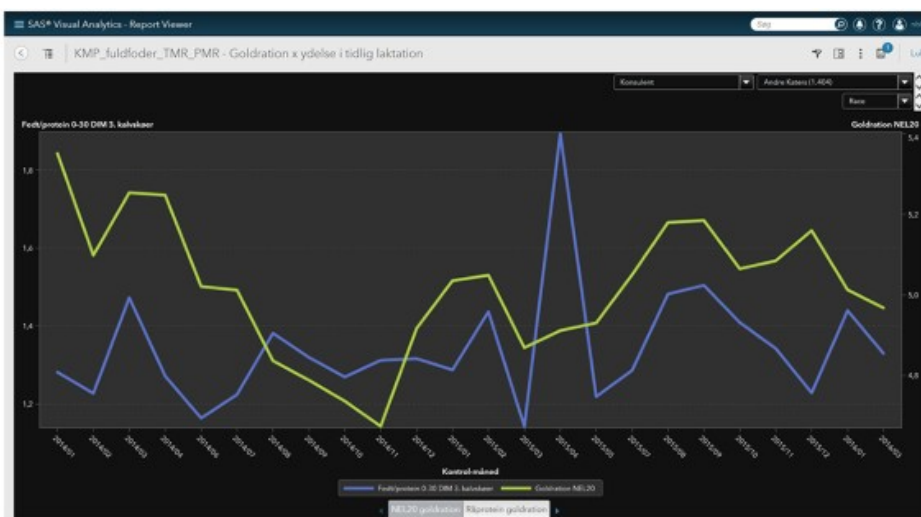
SAS® Visual Analytics - Report Viewer

Søg

KMP_fuldfoder_TMR_PMR - Goldration x ydelse i tidlig laktation

Konsulent

Andre Katers (1.404)

Race

Fedt/protein 0-30 DIM 3. kalvskøer

Goldration NEL20

1,8
1,6
1,4
1,2

5,4
5,2
5,0
4,8

2014/01
2014/02
2014/03
2014/04
2014/06
2014/07
2014/08
2014/09
2014/10
2014/11
2014/12
2015/01
2015/02
2015/03
2015/04
2015/05
2015/07
2015/08
2015/09
2015/10
2015/11
2015/12
2016/01
2016/03

Kontrol-måned

Fedt/protein 0-30 DIM 3. kalvskøer
Goldration NEL20

NEL20 goldration
Råprotein goldration